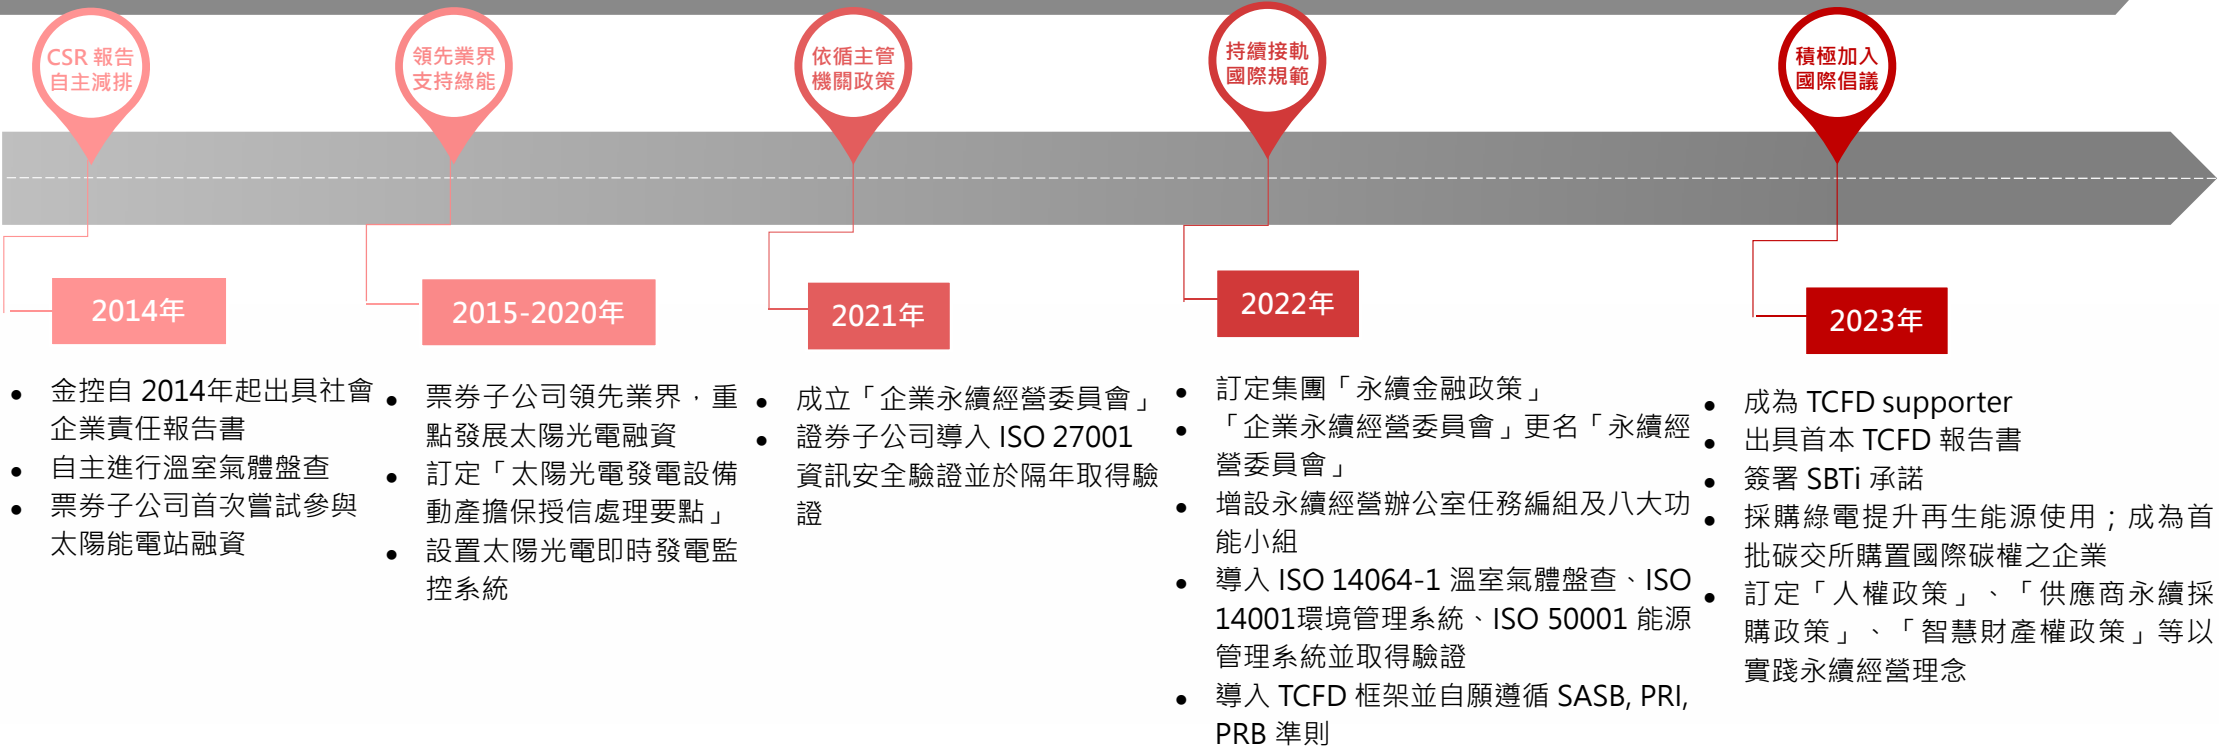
CSR 報告
自主減排

領先業界
支持綠能

依循主管
機關政策

持續接軌
國際規範

積極加入
國際倡議

2014年

- 金控自 2014年起出具社會企業責任報告書
- 自主進行溫室氣體盤查
- 票券子公司首次嘗試參與太陽能電站融資

2015-2020年

- 票券子公司領先業界，重點發展太陽光電融資
- 訂定「太陽光電發電設備動產擔保授信處理要點」
- 設置太陽光電即時發電監控系統

2021年

- 成立「企業永續經營委員會」
- 證券子公司導入 ISO 27001 資訊安全驗證並於隔年取得驗證

2022年

- 訂定集團「永續金融政策」
- 「企業永續經營委員會」更名「永續經營委員會」
- 增設永續經營辦公室任務編組及八大功能小組
- 導入 ISO 14064-1 溫室氣體盤查、ISO 14001環境管理系統、ISO 50001 能源管理系統並取得驗證
- 導入 TCFD 框架並自願遵循 SASB, PRI, PRB 準則

2023年

- 成為 TCFD supporter
- 出具首本 TCFD 報告書
- 簽署 SBTi 承諾
- 採購綠電提升再生能源使用；成為首批碳交所購置國際碳權之企業
- 訂定「人權政策」、「供應商永續採購政策」、「智慧財產權政策」等以實踐永續經營理念